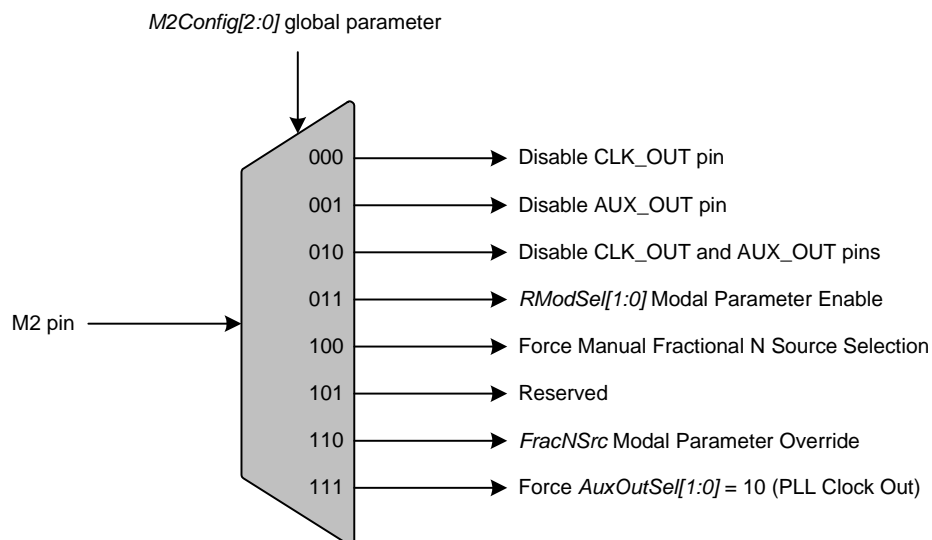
M2Config[2:0] global parameter

M2 pin

000 Disable CLK_OUT pin

001 Disable AUX_OUT pin

010 Disable CLK_OUT and AUX_OUT pins

011 RModSel[1:0] Modal Parameter Enable

100 Force Manual Fractional N Source Selection

101 Reserved

110 FracNSrc Modal Parameter Override

111 Force AuxOutSel[1:0] = 10 (PLL Clock Out)